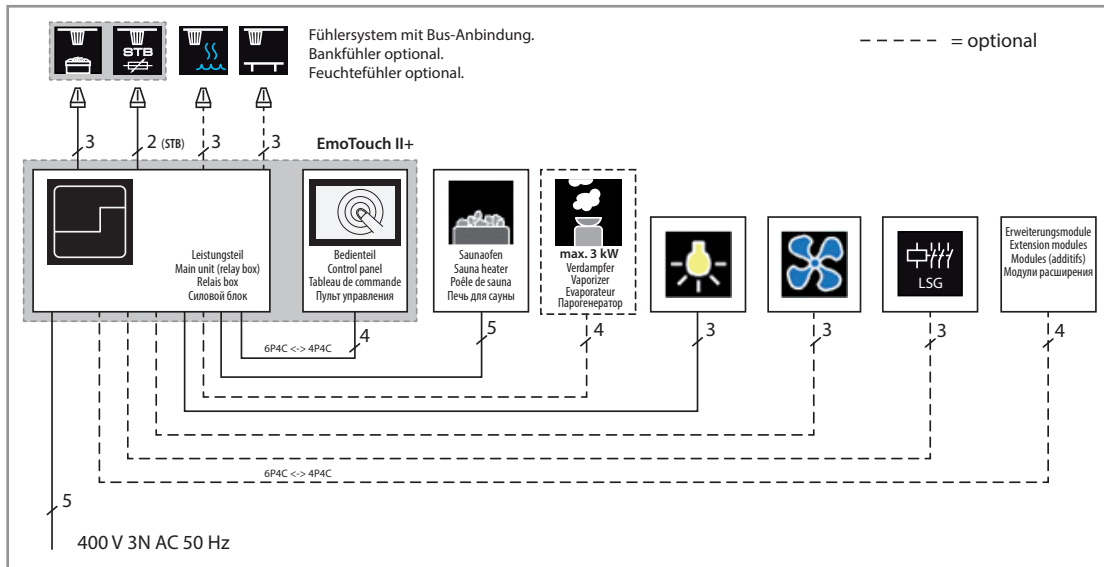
STB

Fühlersystem mit Bus-Anbindung.
Bankfühler optional.
Feuchtefühler optional.

= optional

3
2 (STB)
3
3

EmoTouch II+

Leistungsteil
Main unit (relay box)
Relais box
Силовой блок

Bedienteil
Control panel
Tableau de commande
Пульт управления

Saunaofen
Sauna heater
Poêle de sauna
Печь для сауны

max. 3 kW
Verdampfer
Vaporizer
Evaporateur
Парогенератор

LSG

Erweiterungsmodule
Extension modules
Modules (additifs)
Модули расширения

6P4C <-> 4P4C
4
5
4
3
3
3
4

6P4C <-> 4P4C

5

400 V 3N AC 50 Hz